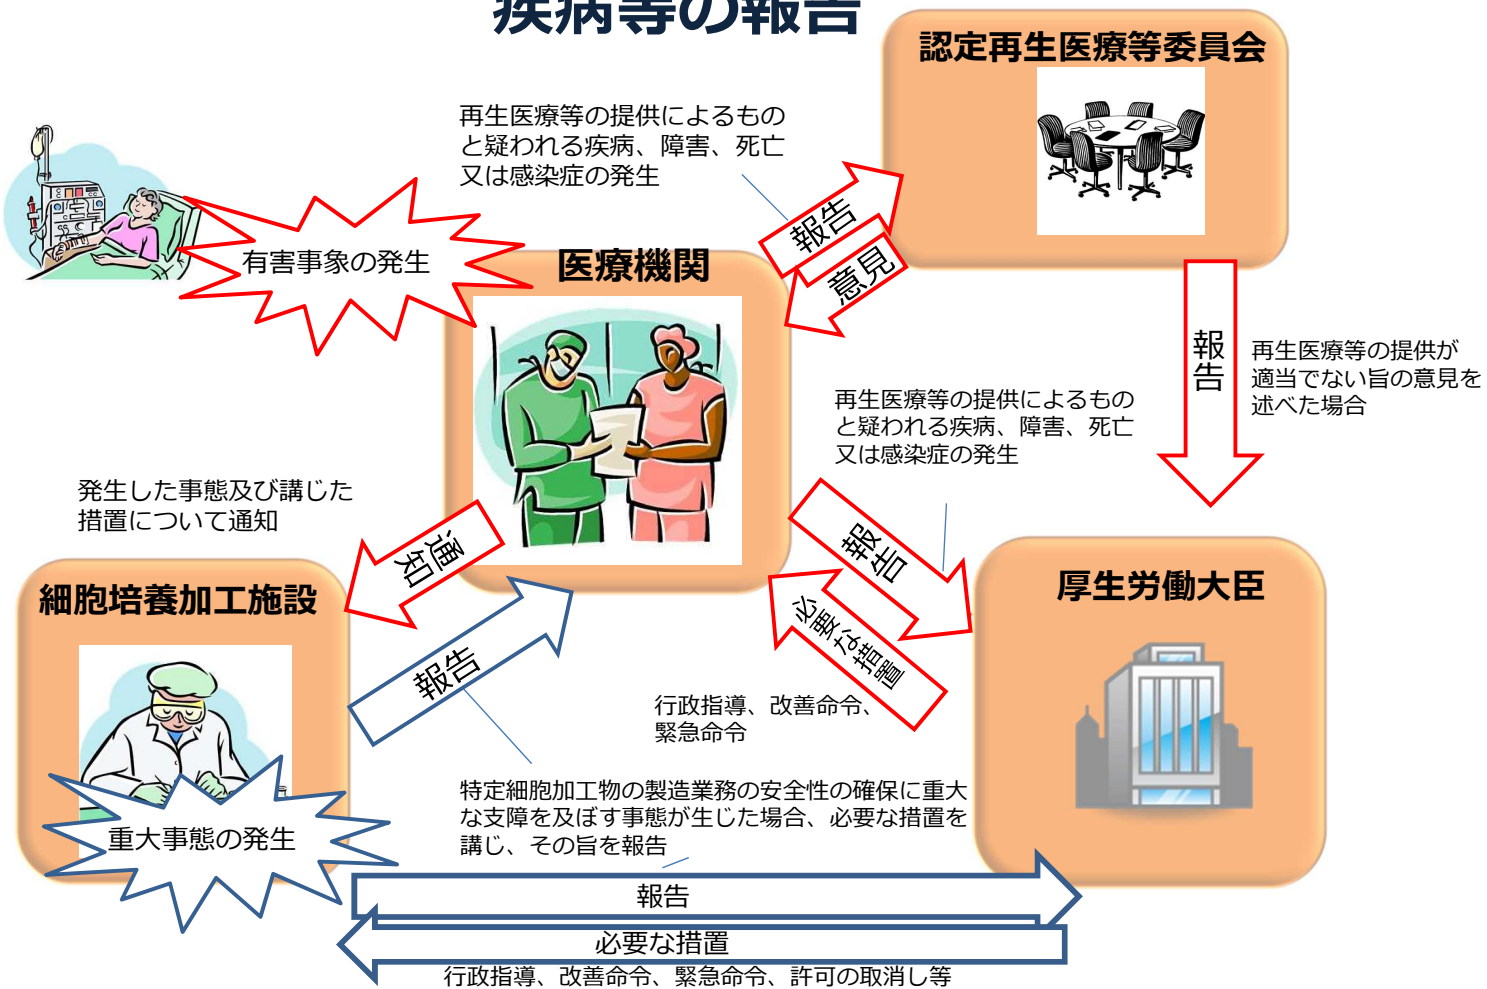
疾病等の報告

認定再生医療等委員会

再生医療等の提供によるものと疑われる疾病、障害、死亡又は感染症の発生

有害事象の発生

報告

意見

医療機関

報告

再生医療等の提供が適当でない旨の意見を述べた場合

再生医療等の提供によるものと疑われる疾病、障害、死亡又は感染症の発生

発生した事態及び講じた措置について通知

通知

報告

細胞培養加工施設

報告

必要な措置

厚生労働大臣

行政指導、改善命令、緊急命令

特定細胞加工物の製造業務の安全性の確保に重大な支障を及ぼす事態が生じた場合、必要な措置を講じ、その旨を報告

重大事態の発生

報告

必要な措置

行政指導、改善命令、緊急命令、許可の取消し等